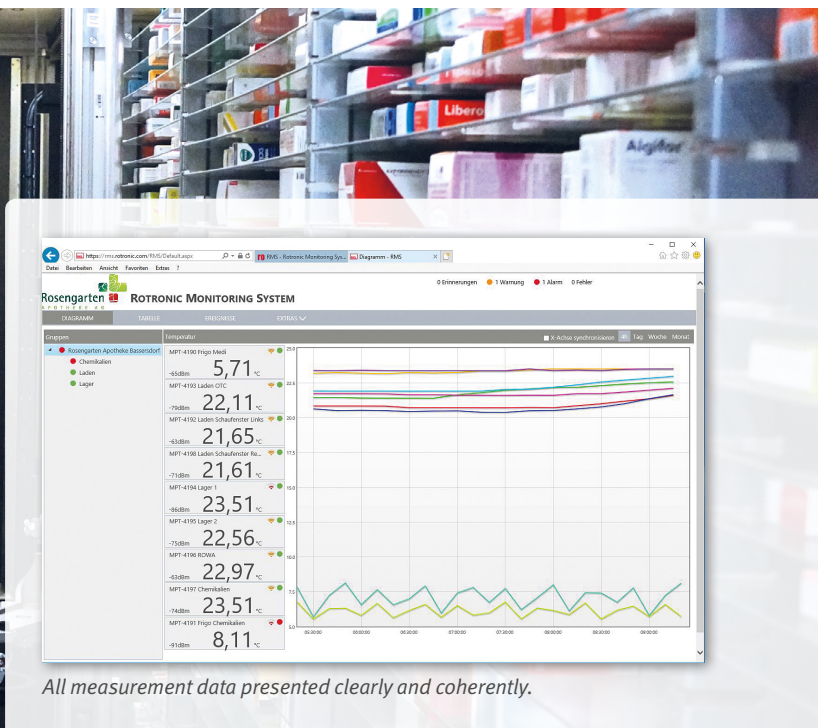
Libero

Algifor

https://rms.rotronic.com/RMS/Default.aspx

RMS - Rotronic Monitoring Sys...

Diagramm - RMS

Datei Bearbeiten Ansicht Favoriten Extras ?

Rosengarten Apotheke AG

ROTRONIC MONITORING SYSTEM

0 Erinnerungen 1 Warnung 1 Alarm 0 Fehler

DIAGRAMM TABELLE EREIGNISSE EXTRAS

Gruppen

Rosengarten Apotheke Bassersdorf

Chemikalien

Laden

Lager

Temperatur

X-Achse synchronisieren 4h Tag Woche Monat

MPT-4190 Frigo Medi
-65dBm 5,71 °C

MPT-4193 Laden OTC
-79dBm 22,11 °C

MPT-4192 Laden Schaufenster Links
-63dBm 21,65 °C

MPT-4198 Laden Schaufenster Re...
-71dBm 21,61 °C

MPT-4194 Lager 1
-86dBm 23,51 °C

MPT-4195 Lager 2
-75dBm 22,56 °C

MPT-4196 ROWA
-63dBm 22,97 °C

MPT-4197 Chemikalien
-74dBm 23,51 °C

MPT-4191 Frigo Chemikalien
-91dBm 8,11 °C

25.0
22.5
20.0
17.5
15.0
12.5
10.0
7.5
5.0

05:30:00
06:00:00
06:30:00
07:00:00
07:30:00
08:00:00
08:30:00
09:00:00

All measurement data presented clearly and coherently.